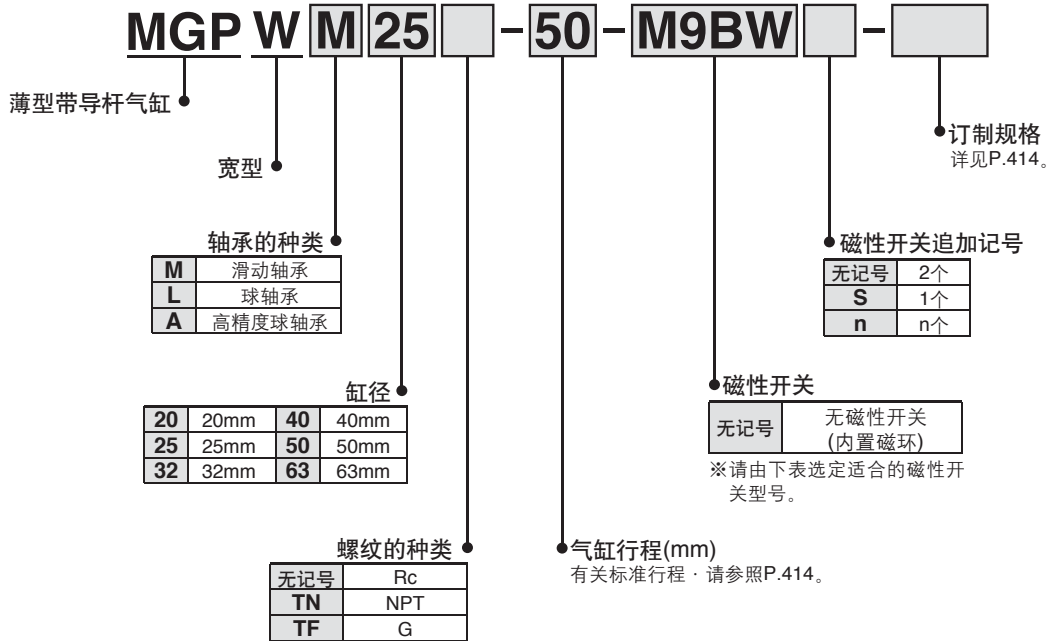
MGP W M 25 - 50 - M9BW -

薄型带导杆气缸

宽型

轴承的种类

| M | 滑动轴承 |
|---|---|
| L | 球轴承 |
| A | 高精度球轴承 |

缸径

| 20 | 20mm | 40 | 40mm |
|---|---|---|---|
| 25 | 25mm | 50 | 50mm |
| 32 | 32mm | 63 | 63mm |

螺纹的种类

| 无记号 | Rc |
|---|---|
| TN | NPT |
| TF | G |

气缸行程(mm)
有关标准行程・请参照P.414。

订制规格
详见P.414。

磁性开关追加记号

| 无记号 | 2个 |
|---|---|
| S | 1个 |
| n | n个 |

磁性开关

| 无记号 | 无磁性开关 (内置磁环) |
|---|---|

※请由下表选定适合的磁性开关型号。